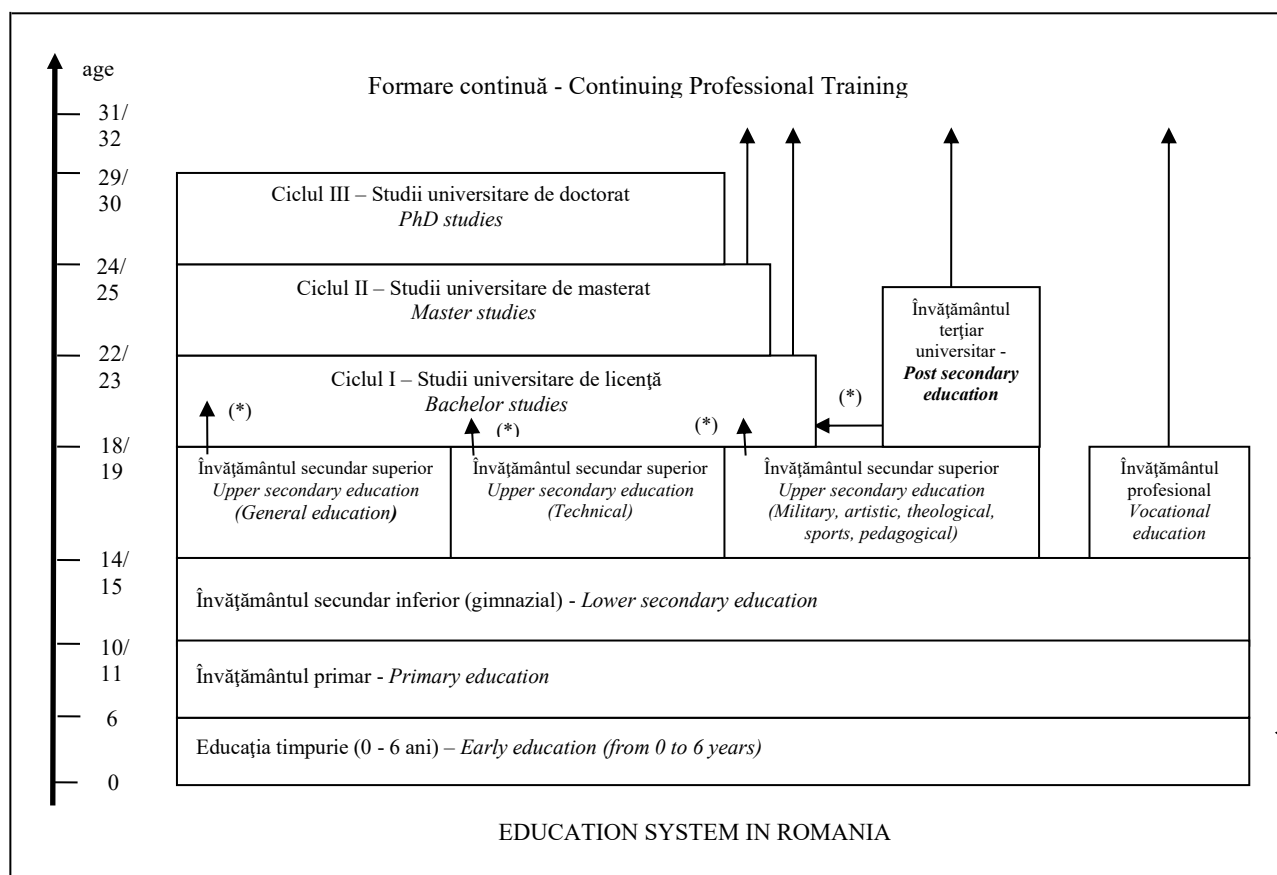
age

31/
32

29/
30

24/
25

22/
23

18/
19

14/
15

10/
11

6

0

Formare continuă - Continuing Professional Training

Ciclul III – Studii universitare de doctorat
*PhD studies*

Ciclul II – Studii universitare de masterat
*Master studies*

Învăţământul terţiar universitar - ***Post secondary education***

Ciclul I – Studii universitare de licenţă
*Bachelor studies*

(*)

(*)

(*)

(*)

Învăţământul secundar superior
*Upper secondary education (General education)*

Învăţământul secundar superior
*Upper secondary education (Technical)*

Învăţământul secundar superior
*Upper secondary education (Military, artistic, theological, sports, pedagogical)*

Învăţământul profesional
*Vocational education*

Învăţământul secundar inferior (gimnazial) - *Lower secondary education*

Învăţământul primar - *Primary education*

Educaţia timpurie (0 - 6 ani) – *Early education (from 0 to 6 years)*

EDUCATION SYSTEM IN ROMANIA